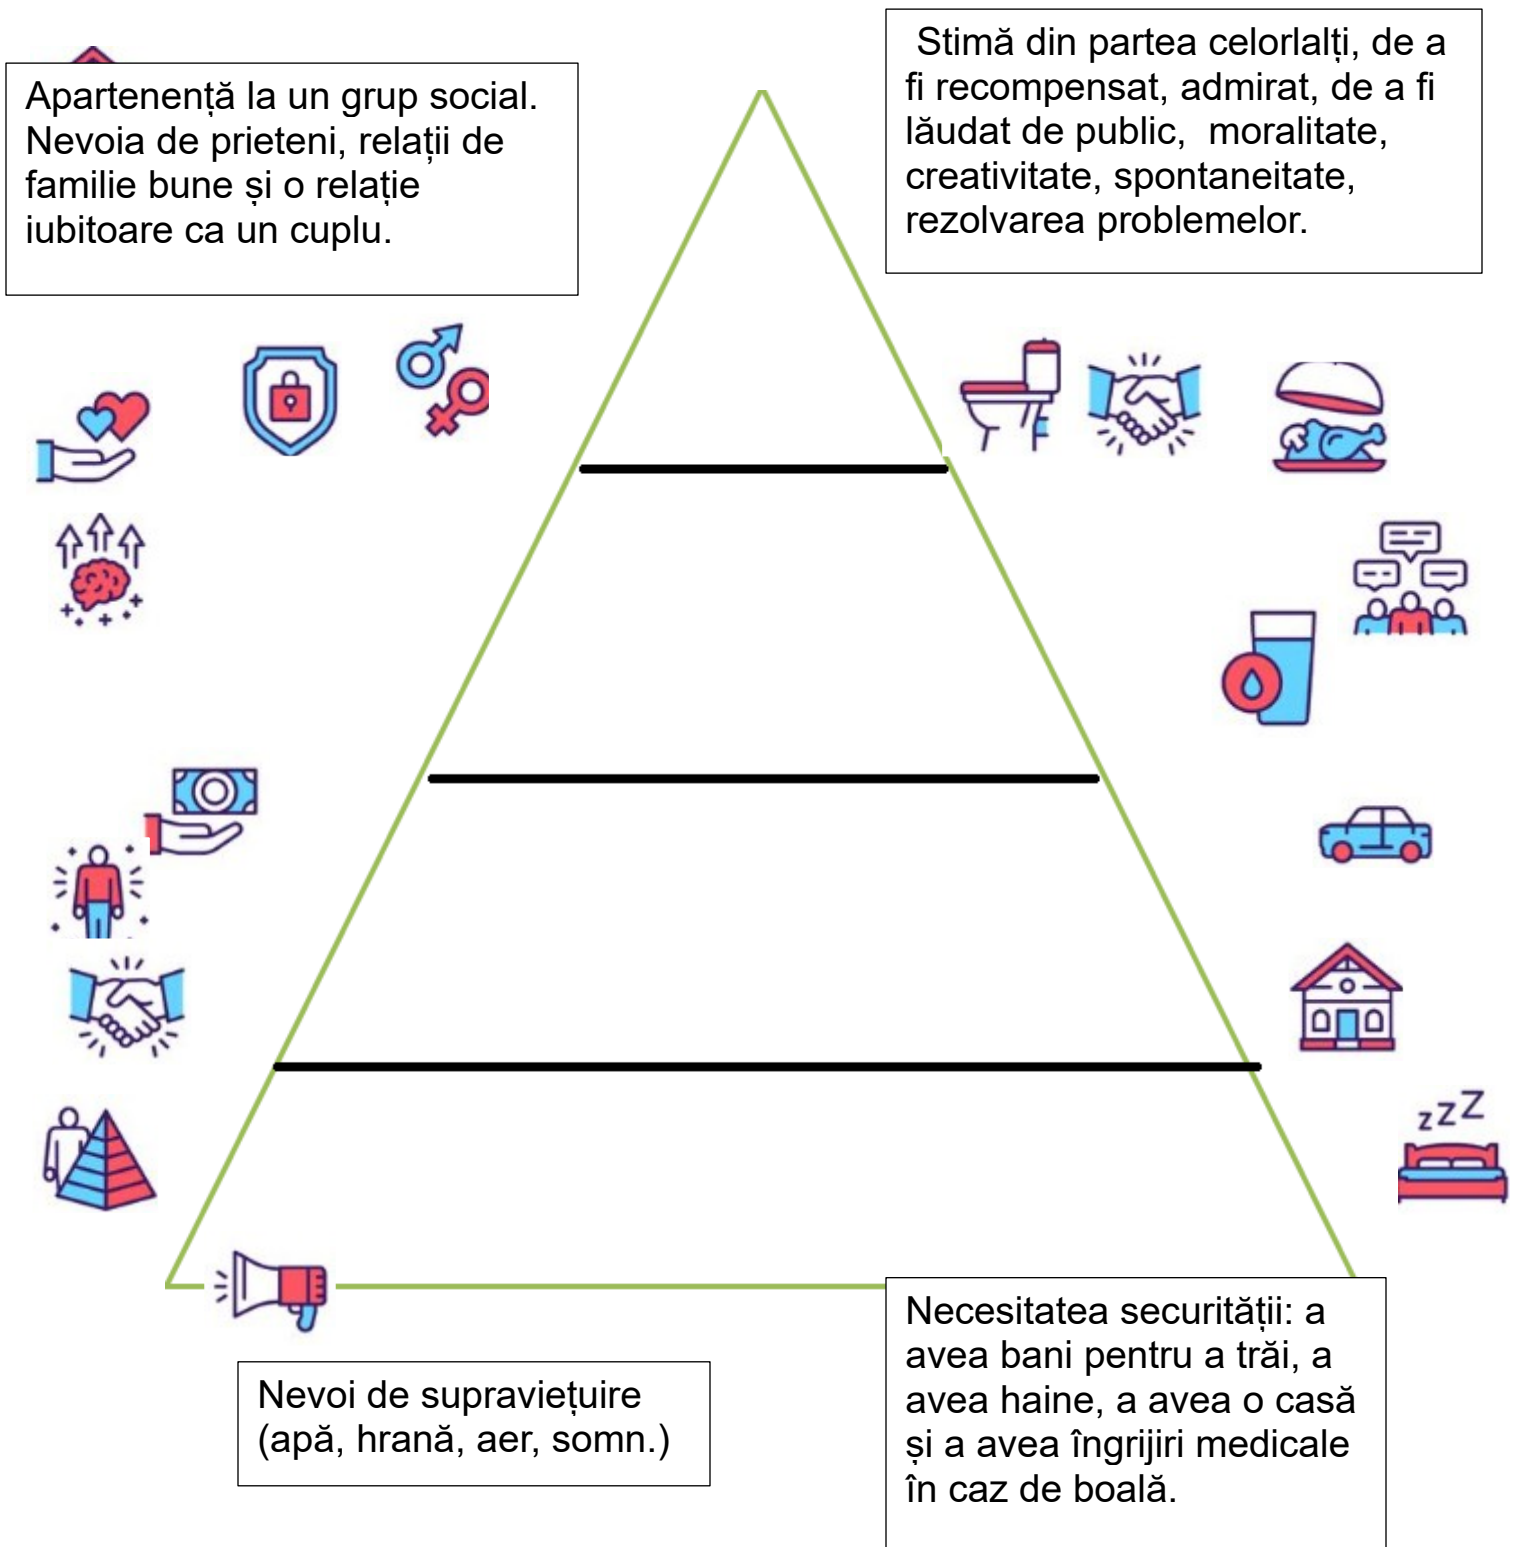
Apartenență la un grup social. Nevoia de prieteni, relații de familie bune și o relație iubitoare ca un cuplu.

Stimă din partea celorlalți, de a fi recompensat, admirat, de a fi lăudat de public, moralitate, creativitate, spontaneitate, rezolvarea problemelor.

zzZ

Nevoi de supraviețuire (apă, hrană, aer, somn.)

Necesitatea securității: a avea bani pentru a trăi, a avea haine, a avea o casă și a avea îngrijiri medicale în caz de boală.